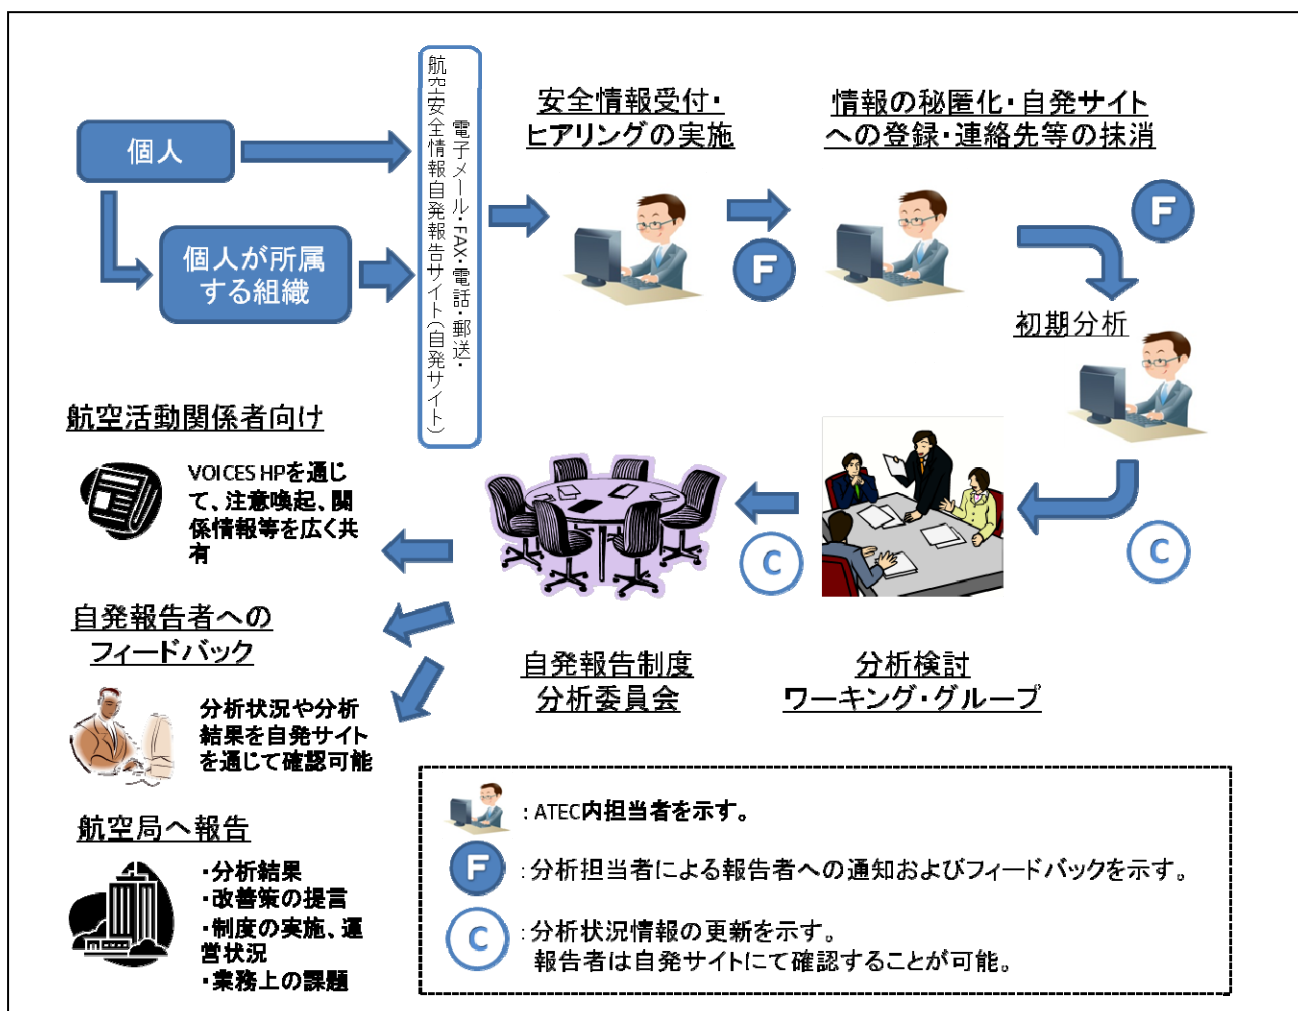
個人

個人が所属する組織

航空安全情報自発報告サイト(自発サイト) 電子メール・FAX・電話・郵送・

安全情報受付・ヒアリングの実施

F

情報の秘匿化・自発サイトへの登録・連絡先等の抹消

F

初期分析

C

C

航空活動関係者向け

VOICES HPを通じて、注意喚起、関係情報等を広く共有

自発報告者へのフィードバック

分析状況や分析結果を自発サイトを通じて確認可能

航空局へ報告

・分析結果
・改善策の提言
・制度の実施、運営状況
・業務上の課題

自発報告制度分析委員会

分析検討ワーキング・グループ

: ATEC内担当者を示す。

F : 分析担当者による報告者への通知およびフィードバックを示す。

C : 分析状況情報の更新を示す。
報告者は自発サイトにて確認することが可能。